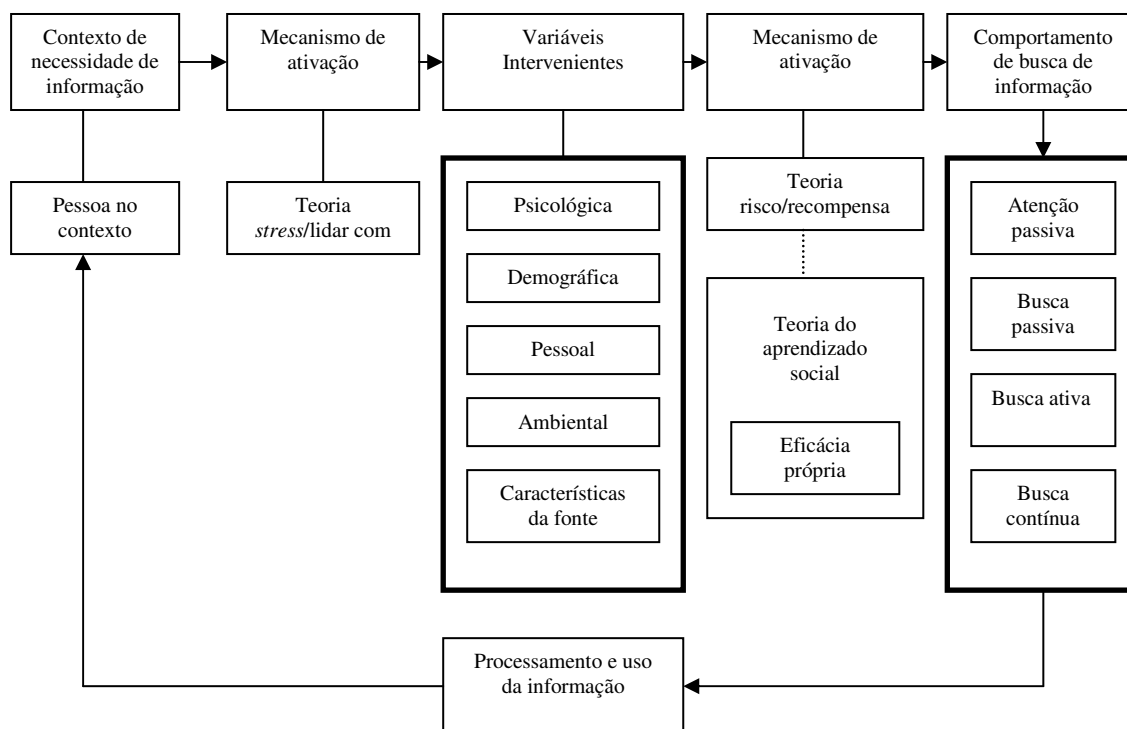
Contexto de necessidade de informação

Mecanismo de ativação

Variáveis Intervenientes

Mecanismo de ativação

Comportamento de busca de informação

Pessoa no contexto

Teoria *stress*/lidar com

Psicológica

Demográfica

Pessoal

Ambiental

Características da fonte

Teoria risco/recompensa

Teoria do aprendizado social

Eficácia própria

Atenção passiva

Busca passiva

Busca ativa

Busca contínua

Processamento e uso da informação